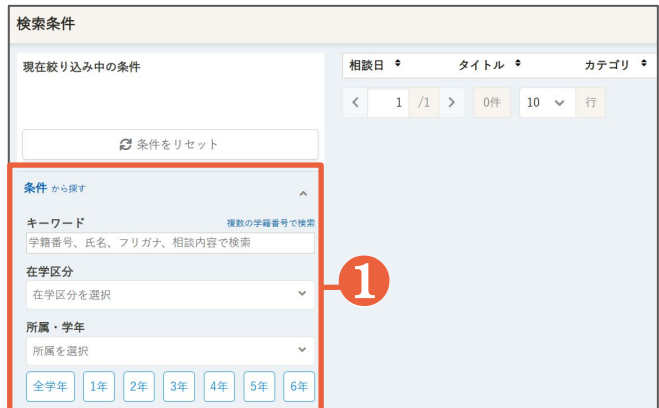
検索条件

現在絞り込み中の条件

条件をリセット

条件 から探す

キーワード
複数の学籍番号で検索
学籍番号、氏名、フリガナ、相談内容で検索

在学区分
在学区分を選択

所属・学年
所属を選択

全学年 1年 2年 3年 4年 5年 6年

1

| 相談日 | タイトル | カテゴリ |
|---|---|---|

< 1 /1 > 0件 10 行